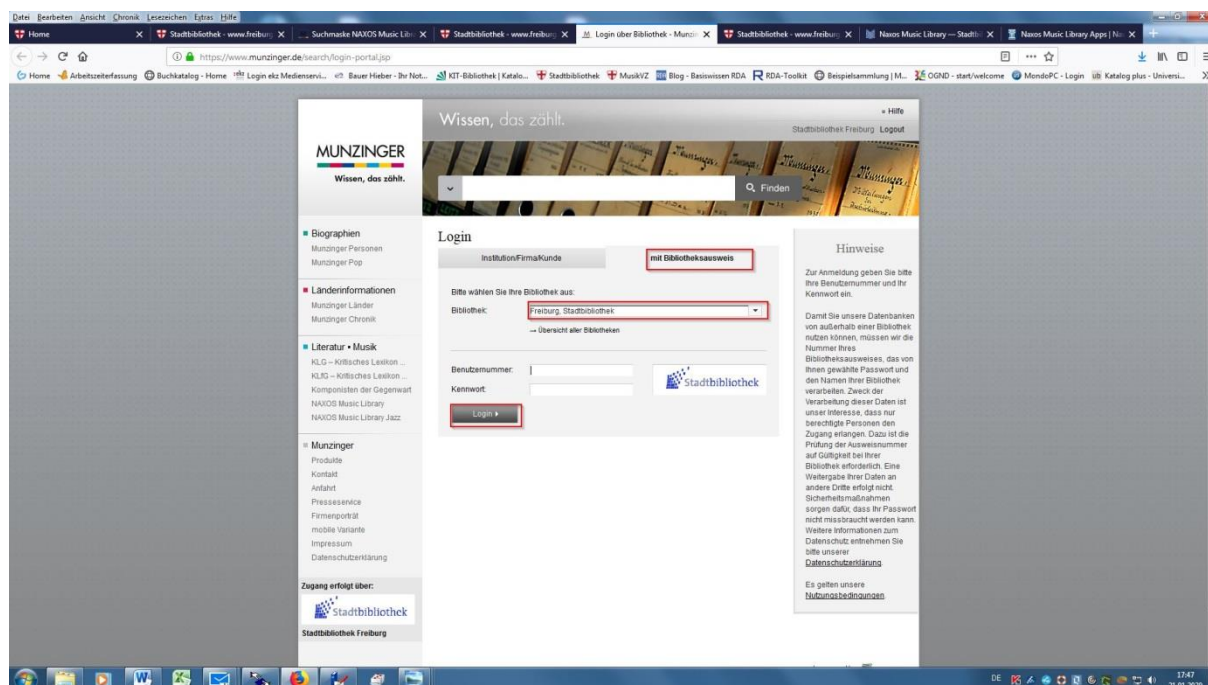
Datei Bearbeiten Ansicht Chronik Lesezeichen Extras Hilfe

Home | Stadtbibliothek - www.freiburg | Suchmaske NAXOS Music Libr | Stadtbibliothek - www.freiburg | Login über Bibliothek - Munzi | Stadtbibliothek - www.freiburg | Naxos Music Library — Stadtbi | Naxos Music Library Apps | Na

https://www.munzinger.de/search/login-portal.jsp

Home Arbeitszeiterfassung Buchkatalog - Home Login ekz Medienservi... Bauer Hieber - Ihr Not... KIT-Bibliothek | Katalo... Stadtbibliothek MusikVZ Blog - Basiswissen RDA RDA-Toolkit Beispielsammlung | M... OGND - start/welcome MondoPC - Login Katalog plus - Universi...

MUNZINGER
Wissen, das zählt.

Wissen, das zählt.

» Hilfe
Stadtbibliothek Freiburg Logout

Finden

Biographien
Munzinger Personen
Munzinger Pop

Länderinformationen
Munzinger Länder
Munzinger Chronik

Literatur • Musik
KLG – Kritisches Lexikon ...
KLfG – Kritisches Lexikon ...
Komponisten der Gegenwart
NAXOS Music Library
NAXOS Music Library Jazz

Munzinger
Produkte
Kontakt
Anfahrt
Presseservice
Firmenporträt
mobile Variante
Impressum
Datenschutzerklärung

Zugang erfolgt über:
Stadtbibliothek
Stadtbibliothek Freiburg

Login

Institution/Firma/Kunde | mit Bibliotheksausweis

Bitte wählen Sie Ihre Bibliothek aus:
Bibliothek: Freiburg, Stadtbibliothek
→ Übersicht aller Bibliotheken

Benutzernummer:
Kennwort:
Stadtbibliothek
Login ▸

Hinweise

Zur Anmeldung geben Sie bitte Ihre Benutzernummer und Ihr Kennwort ein.

Damit Sie unsere Datenbanken von außerhalb einer Bibliothek nutzen können, müssen wir die Nummer Ihres Bibliotheksausweises, das von Ihnen gewählte Passwort und den Namen Ihrer Bibliothek verarbeiten. Zweck der Verarbeitung dieser Daten ist unser Interesse, dass nur berechtigte Personen den Zugang erlangen. Dazu ist die Prüfung der Ausweisnummer auf Gültigkeit bei Ihrer Bibliothek erforderlich. Eine Weitergabe Ihrer Daten an andere Dritte erfolgt nicht. Sicherheitsmaßnahmen sorgen dafür, dass Ihr Passwort nicht missbraucht werden kann. Weitere Informationen zum Datenschutz entnehmen Sie bitte unserer Datenschutzerklärung.

Es gelten unsere Nutzungsbedingungen.

DE 17:47